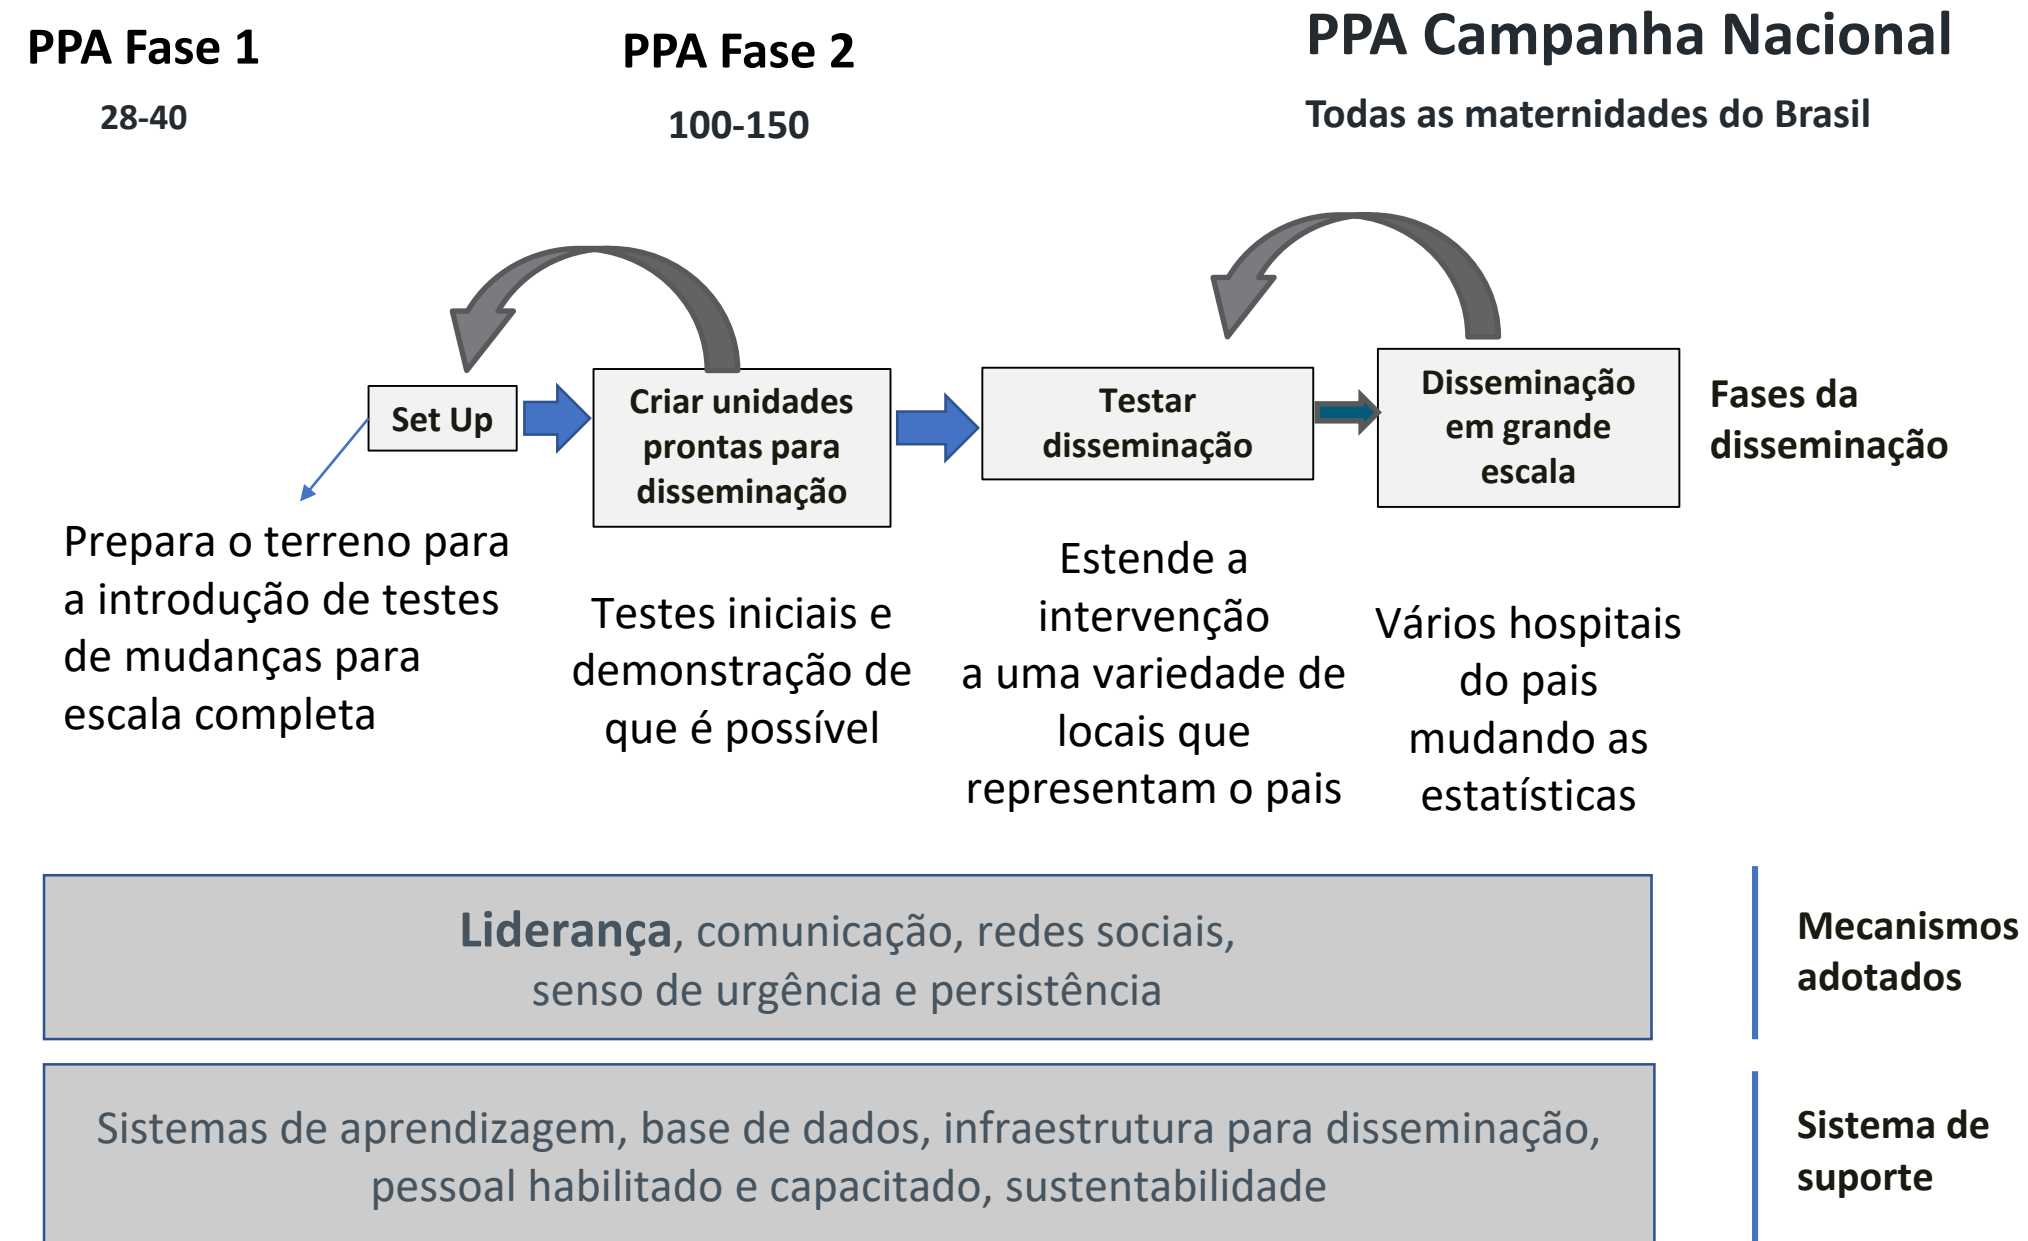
PPA Fase 1

28-40

PPA Fase 2

100-150

PPA Campanha Nacional

Todas as maternidades do Brasil

Set Up

Criar unidades prontas para disseminação

Testar disseminação

Disseminação em grande escala

Fases da disseminação

Prepara o terreno para a introdução de testes de mudanças para escala completa

Testes iniciais e demonstração de que é possível

Estende a intervenção a uma variedade de locais que representam o pais

Vários hospitais do pais mudando as estatísticas

Liderança, comunicação, redes sociais, senso de urgência e persistência

Mecanismos adotados

Sistemas de aprendizagem, base de dados, infraestrutura para disseminação, pessoal habilitado e capacitado, sustentabilidade

Sistema de suporte